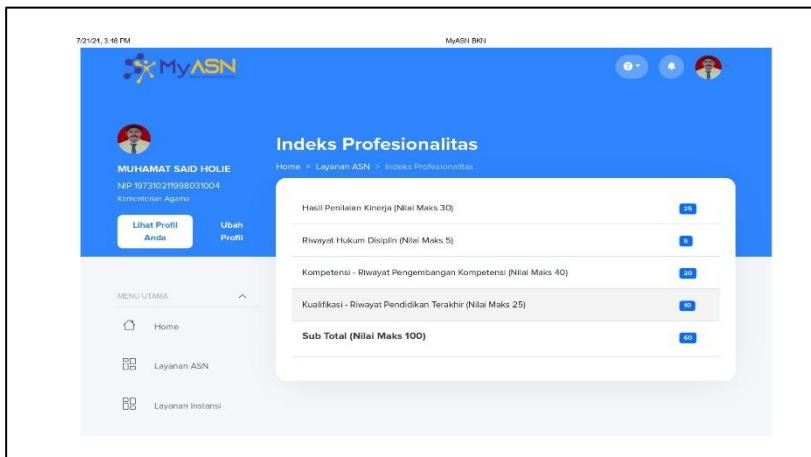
7/21/21, 3.48 PM

MyASN BKN

MyASN

MUHAMAT SAID HOLIE

NIP 197310211998031004

Kementerian Agama

Lihat Profil Anda

Ubah Profil

Indeks Profesionalitas

Home > Layanan ASN > Indeks Profesionalitas

| | |
|---|---|
| Hasil Penilaian Kinerja (Nilai Maks 30) | 25 |
| Riwayat Hukum Disiplin (Nilai Maks 5) | 5 |
| Kompetensi - Riwayat Pengembangan Kompetensi (Nilai Maks 40) | 20 |
| Kualifikasi - Riwayat Pendidikan Terakhir (Nilai Maks 25) | 10 |
| Sub Total (Nilai Maks 100) | 60 |

MENU UTAMA

Home

Layanan ASN

Layanan Instansi